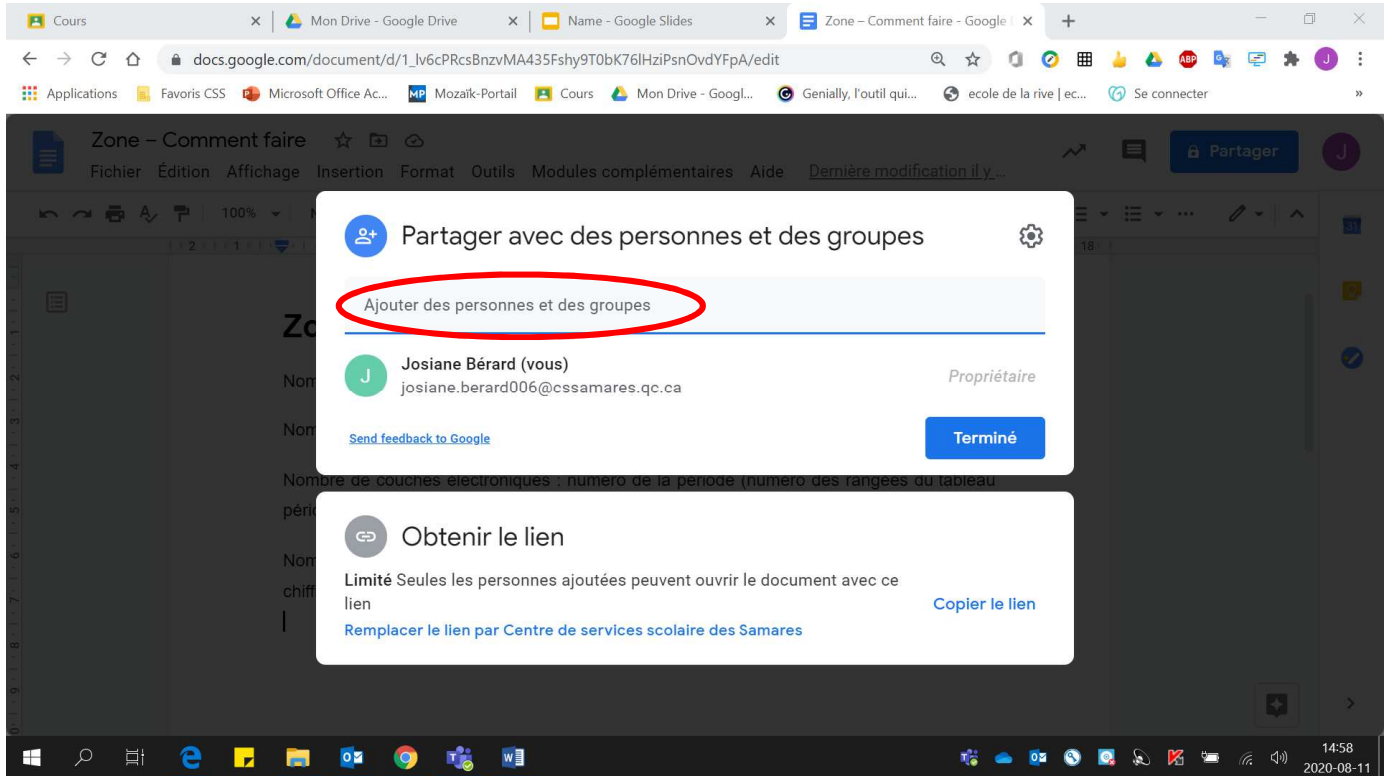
Cours × Mon Drive - Google Drive × Name - Google Slides × Zone – Comment faire - Google × +

docs.google.com/document/d/1_lv6cPRcsBnzvMA435Fshy9T0bK76lHziPsnOvdYFpA/edit

Applications Favoris CSS Microsoft Office Ac... Mozaïk-Portail Cours Mon Drive - Googl... Genially, l'outil qui... ecole de la rive | ec... Se connecter »

Zone – Comment faire

Fichier Édition Affichage Insertion Format Outils Modules complémentaires Aide Dernière modification il y...

Partager

100%

Zo

Nom

Nom

Nombre de couches électroniques : numéro de la période (numéro des rangées du tableau pério

Nom chiff

Partager avec des personnes et des groupes

Ajouter des personnes et des groupes

Josiane Bérard (vous)
josiane.berard006@cssamares.qc.ca

Propriétaire

Send feedback to Google

Terminé

Obtenir le lien

**Limité** Seules les personnes ajoutées peuvent ouvrir le document avec ce lien

Copier le lien

Remplacer le lien par Centre de services scolaire des Samares

14:58
2020-08-11